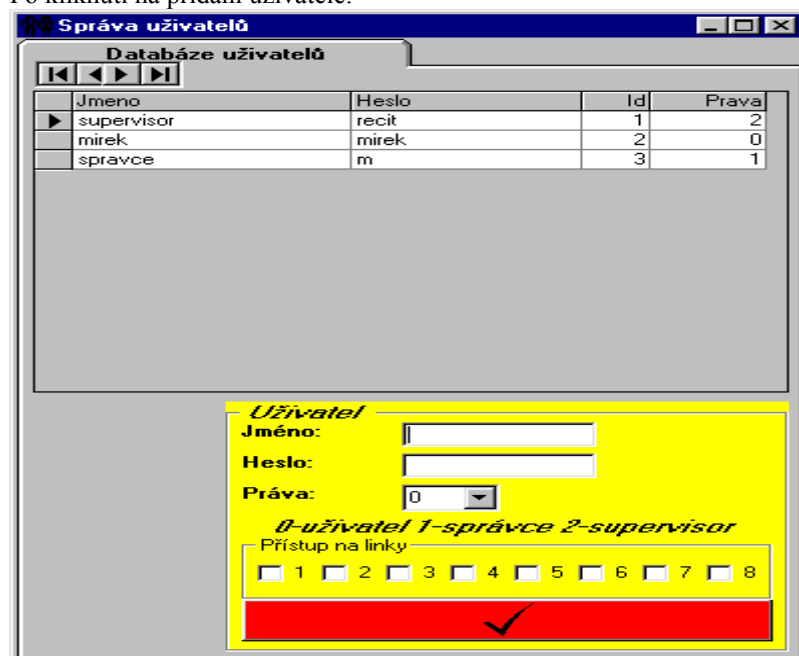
Po kliknutí na přidání uživatele:

Správa uživatelů

Databáze uživatelů

| | Jmeno | Heslo | Id | Prava |
|---|---|---|---|---|
| ▶ | supervisor | recit | 1 | 2 |
| | mirek | mirek | 2 | 0 |
| | spravce | m | 3 | 1 |

Uživatel
Jméno:
Heslo:
Práva: 0

0-uživatel 1-správce 2-supervisor

Přístup na linky
1 2 3 4 5 6 7 8